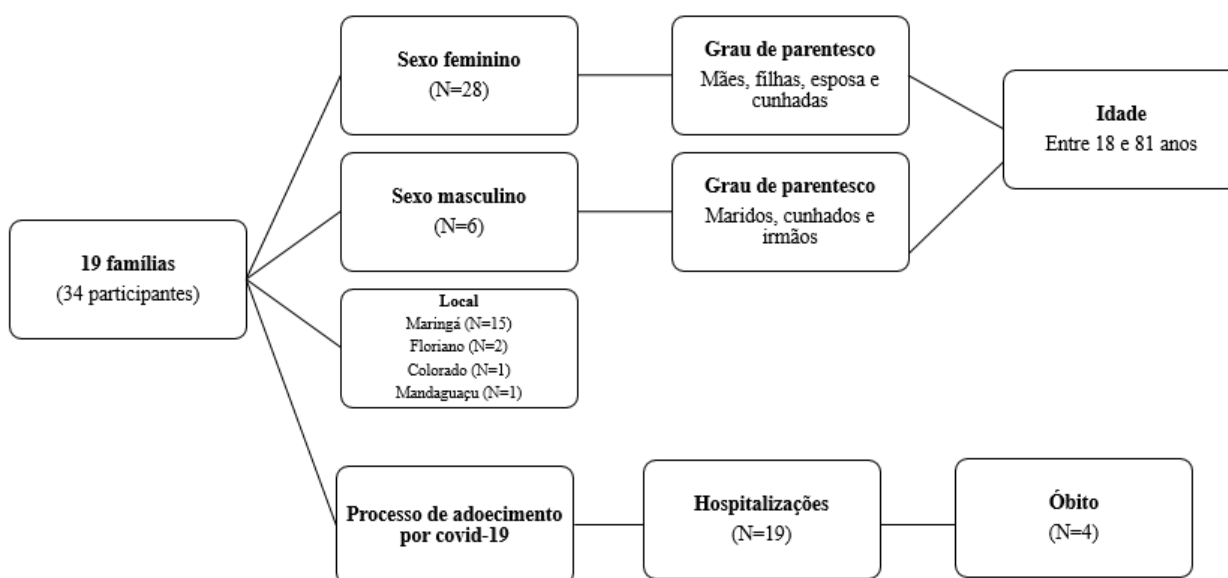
19 famílias
(34 participantes)

Sexo feminino
(N=28)

Grau de parentesco
Mães, filhas, esposa e cunhadas

Sexo masculino
(N=6)

Grau de parentesco
Maridos, cunhados e irmãos

Idade
Entre 18 e 81 anos

Local
Maringá (N=15)
Floriano (N=2)
Colorado (N=1)
Mandaguaçu (N=1)

Processo de adoecimento por covid-19

Hospitalizações
(N=19)

Óbito
(N=4)